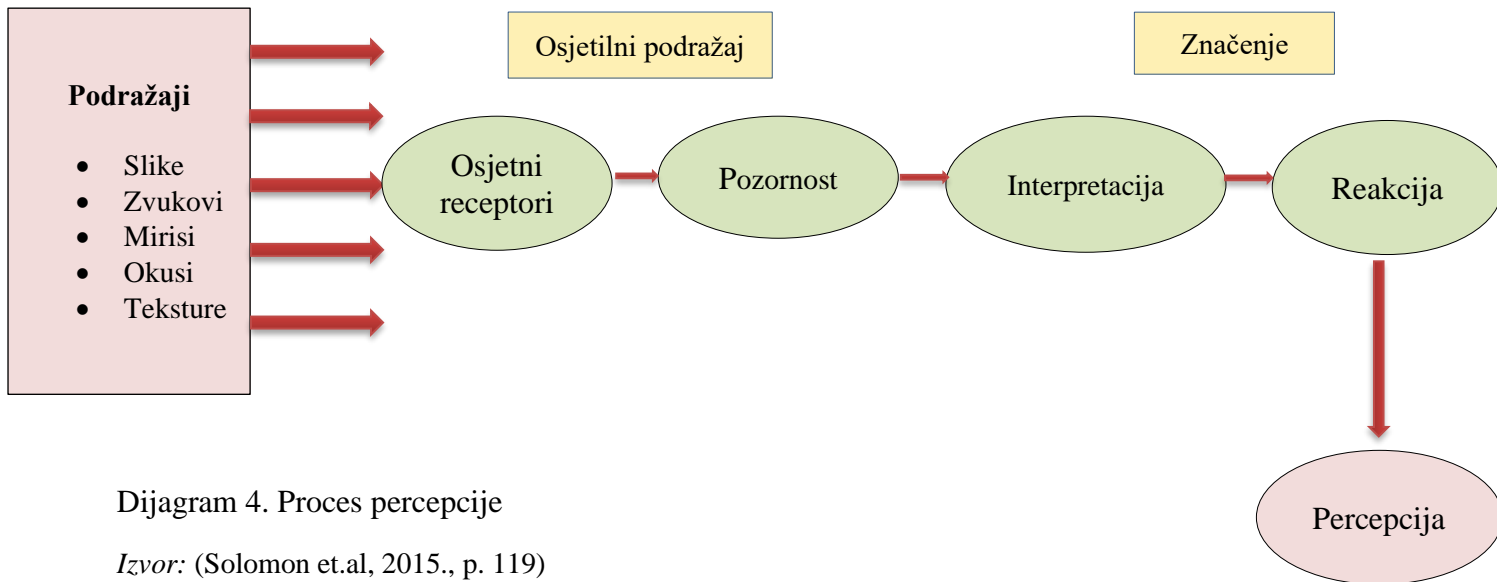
**Podražaji**

- Slike
- Zvukovi
- Mirisi
- Okusi
- Teksture

Osjetilni podražaj

Značenje

Osjetni receptori

Pozornost

Interpretacija

Reakcija

Percepcija

Dijagram 4. Proces percepcije

*Izvor:* (Solomon et.al, 2015., p. 119)